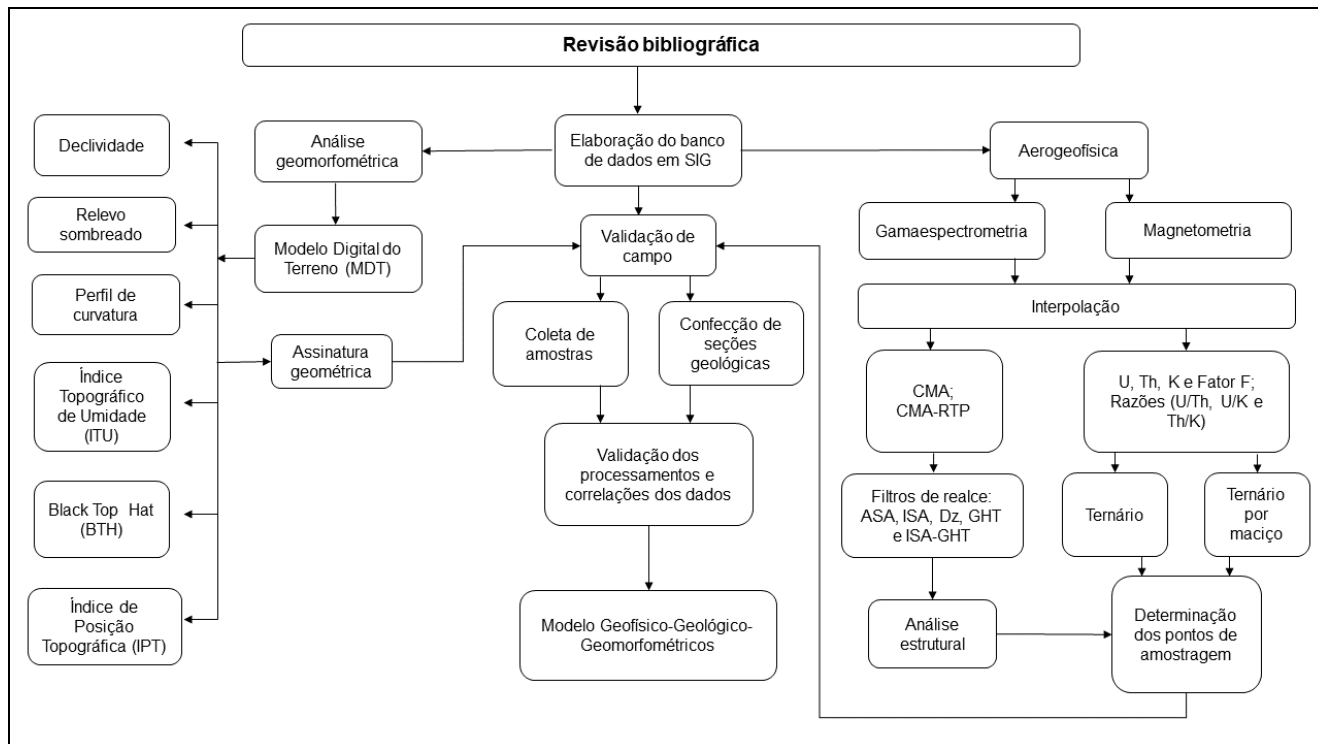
Revisão bibliográfica

Elaboração do banco de dados em SIG

Análise geomorfométrica

Modelo Digital do Terreno (MDT)

Declividade

Relevo sombreado

Perfil de curvatura

Índice Topográfico de Umidade (ITU)

Black Top Hat (BTH)

Índice de Posição Topográfica (IPT)

Assinatura geométrica

Validação de campo

Coleta de amostras

Confecção de seções geológicas

Validação dos processamentos e correlações dos dados

Modelo Geofísico-Geológico-Geomorfométricos

Aerogeofísica

Gamaespectrometria

Magnetometria

Interpolação

CMA; CMA-RTP

Filtros de realce: ASA, ISA, Dz, GHT e ISA-GHT

Análise estrutural

U, Th, K e Fator F; Razões (U/Th, U/K e Th/K)

Ternário

Ternário por maciço

Determinação dos pontos de amostragem